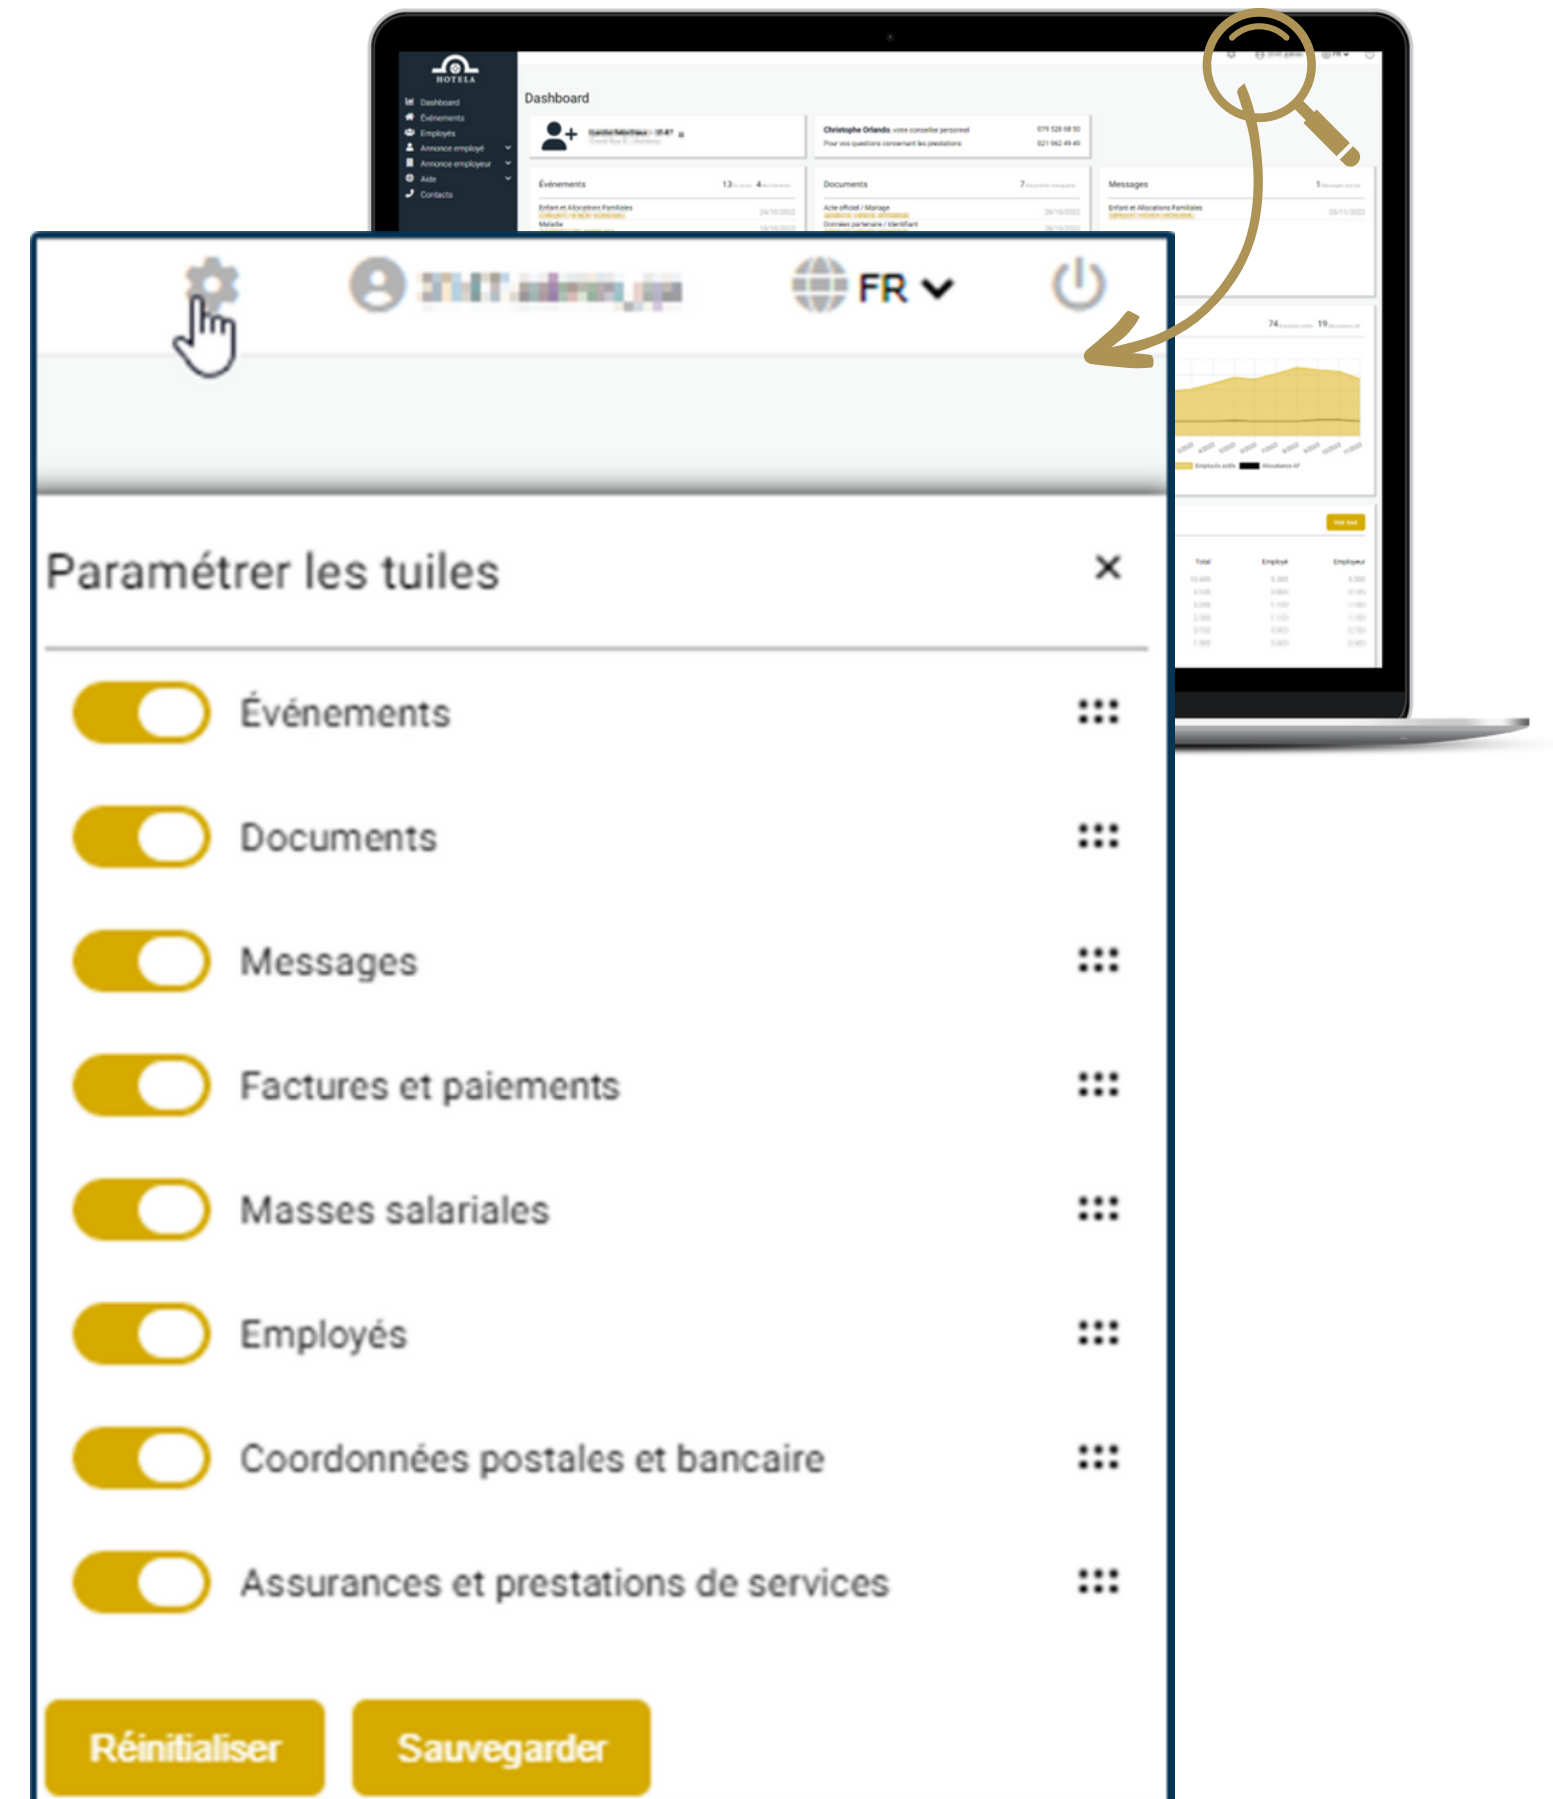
HOTELA

Dashboard
Événements
Employés
Annonce employé
Annonce employeur
Aide
Contacts

Dashboard

Christophe Orlando, votre conseiller personnel
Pour vos questions concernant les prestations
079 528 08 50
021 962 49 49

Événements 13
Enfant et Allocations Familiales 24/10/2022
Maladie

Documents 7
Acte officiel / Mariage 26/10/2022
Données partenaire / Identifiant

Messages 1
Enfant et Allocations Familiales 03/11/2022

74 19

Employés actifs Allocataires AF

Voir tout

Total Employé Employeur

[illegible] FR

Paramétrer les tuiles ×

Événements

Documents

Messages

Factures et paiements

Masses salariales

Employés

Coordonnées postales et bancaire

Assurances et prestations de services

Réinitialiser Sauvegarder